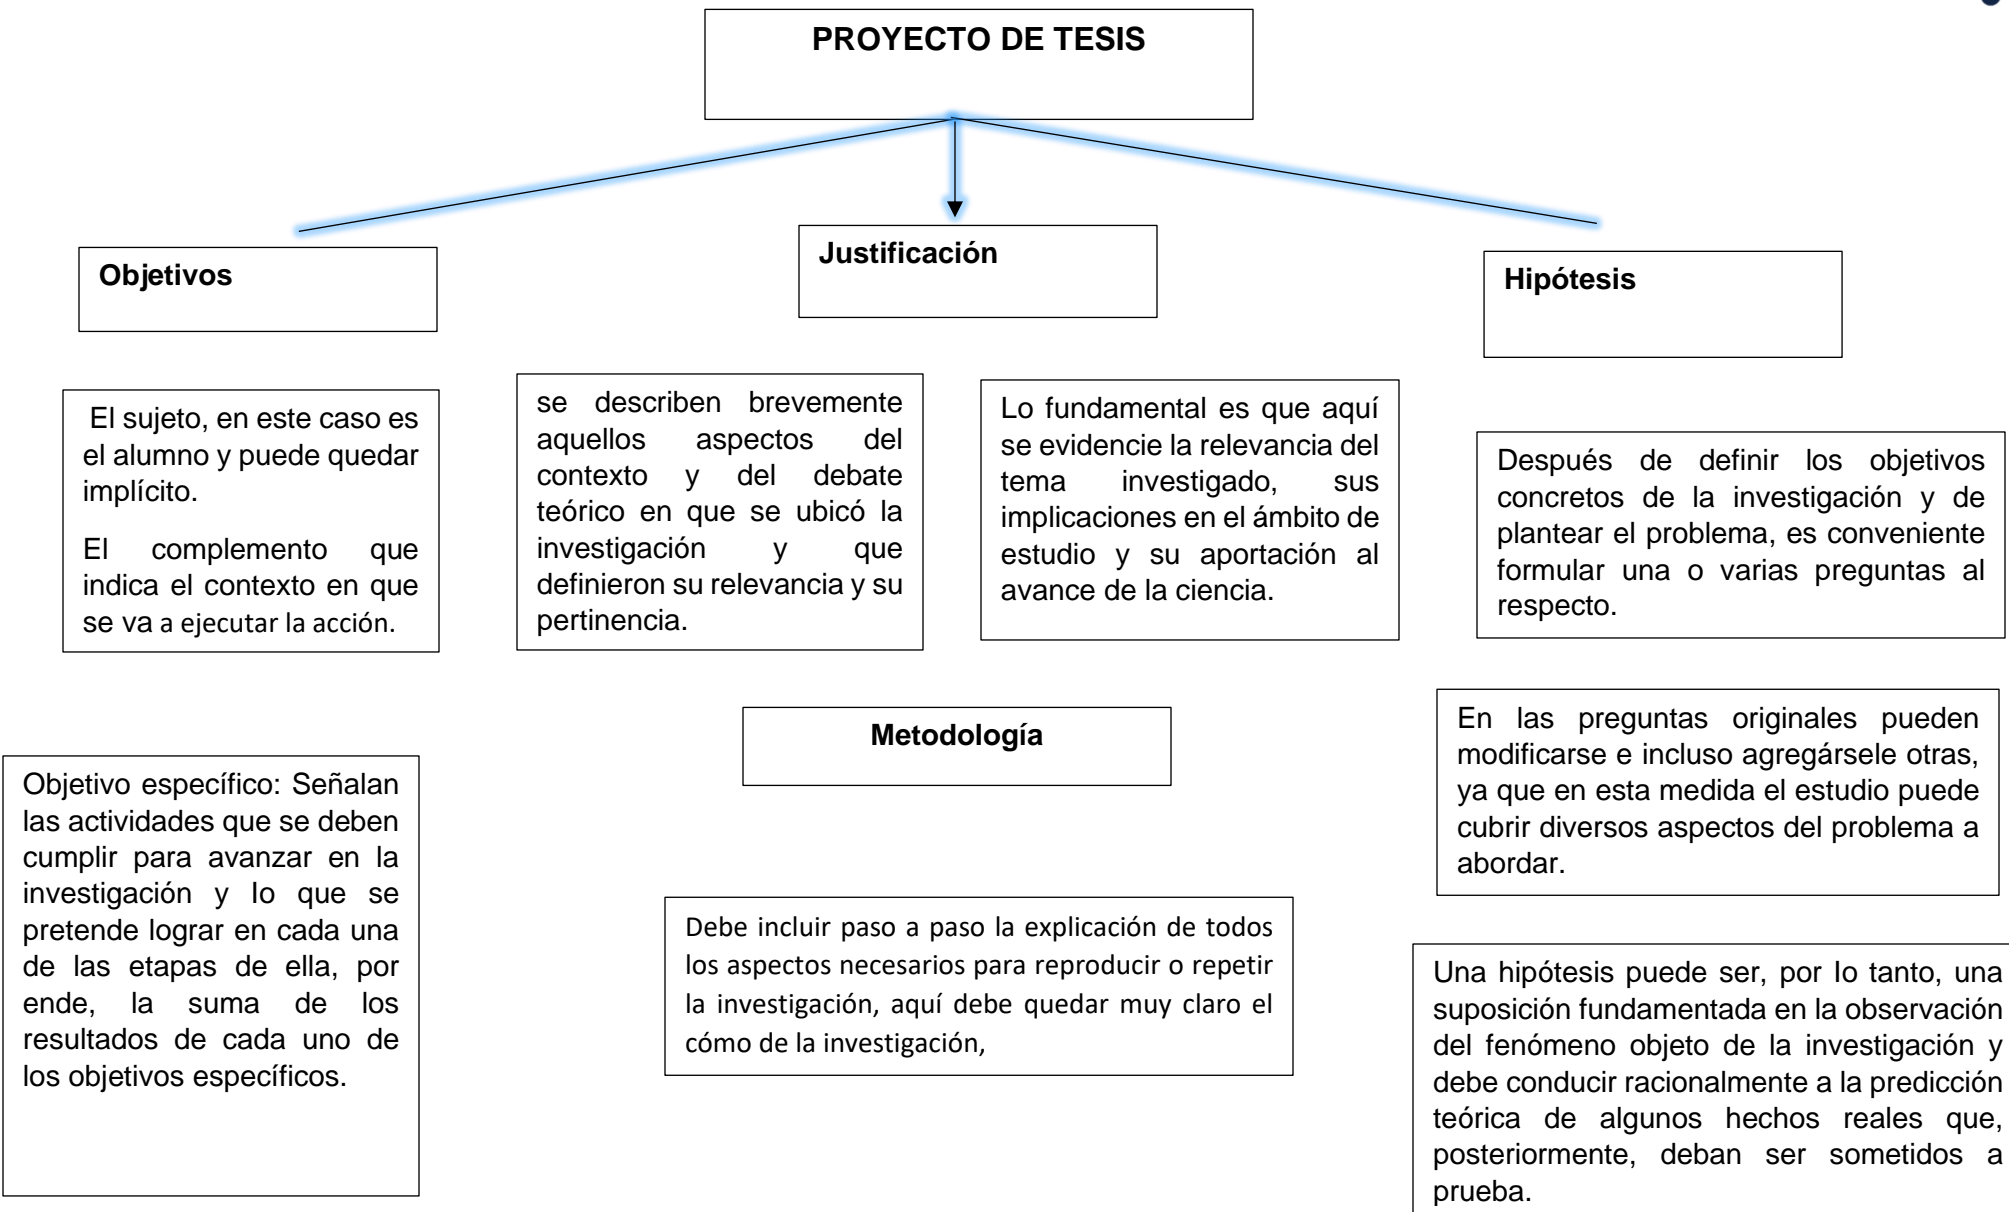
PROYECTO DE TESIS

Objetivos

Justificación

Hipótesis

El sujeto, en este caso es el alumno y puede quedar implícito.

El complemento que indica el contexto en que se va a ejecutar la acción.

se describen brevemente aquellos aspectos del contexto y del debate teórico en que se ubicó la investigación y que definieron su relevancia y su pertinencia.

Lo fundamental es que aquí se evidencie la relevancia del tema investigado, sus implicaciones en el ámbito de estudio y su aportación al avance de la ciencia.

Después de definir los objetivos concretos de la investigación y de plantear el problema, es conveniente formular una o varias preguntas al respecto.

Metodología

Objetivo específico: Señalan las actividades que se deben cumplir para avanzar en la investigación y lo que se pretende lograr en cada una de las etapas de ella, por ende, la suma de los resultados de cada uno de los objetivos específicos.

En las preguntas originales pueden modificarse e incluso agregársele otras, ya que en esta medida el estudio puede cubrir diversos aspectos del problema a abordar.

Debe incluir paso a paso la explicación de todos los aspectos necesarios para reproducir o repetir la investigación, aquí debe quedar muy claro el cómo de la investigación,

Una hipótesis puede ser, por lo tanto, una suposición fundamentada en la observación del fenómeno objeto de la investigación y debe conducir racionalmente a la predicción teórica de algunos hechos reales que, posteriormente, deban ser sometidos a prueba.